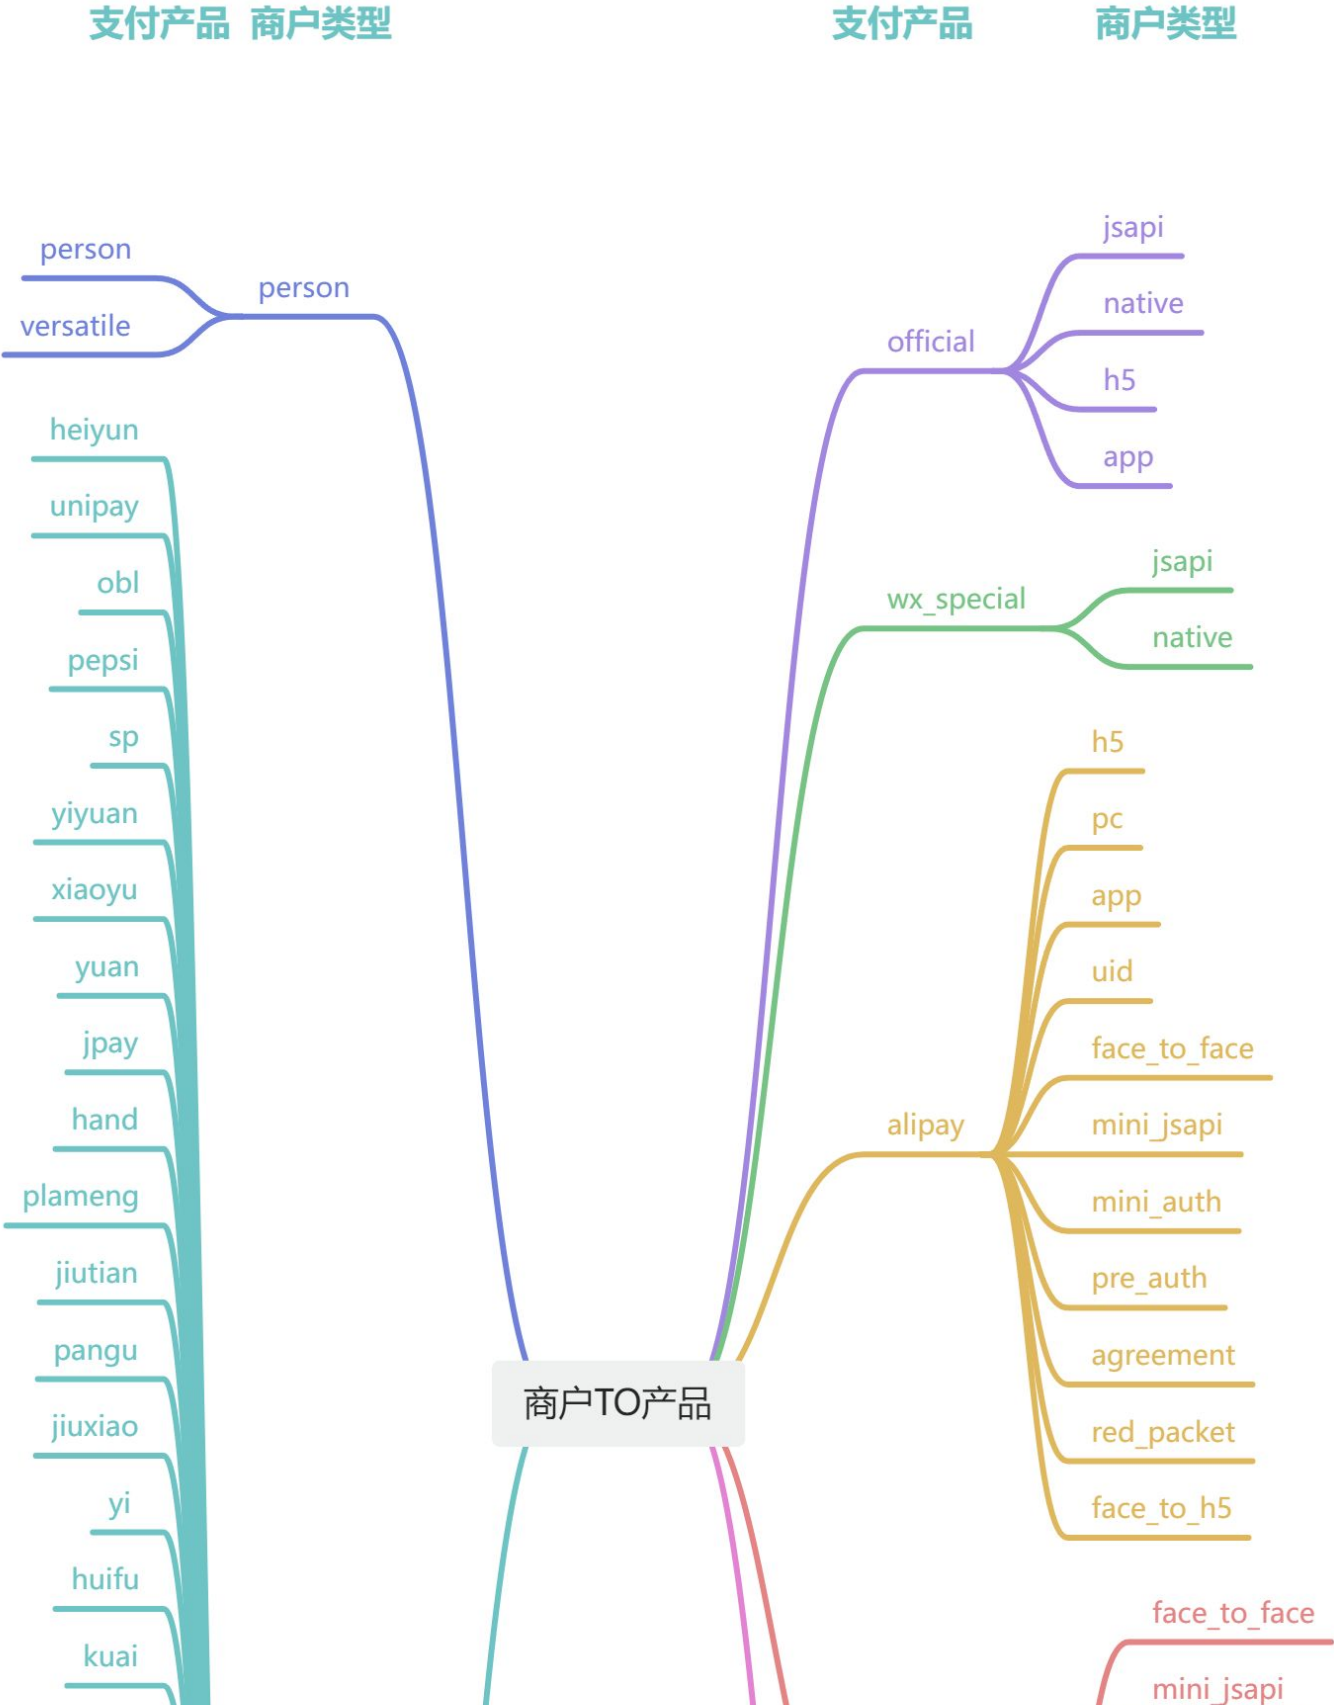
支付产品 商户类型

支付产品 商户类型

person
versatile
person

heiyun
unipay
obl
pepsi
sp
yiyuan
xiaoyu
yuan
jpay
hand
plameng
jiutian
pangu
jiuxiao
yi
huifu
kuai

商户TO产品

official
jsapi
native
h5
app

wx_special
jsapi
native

alipay
h5
pc
app
uid
face_to_face
mini_jsapi
mini_auth
pre_auth
agreement
red_packet
face_to_h5

face_to_face
mini_jsapi